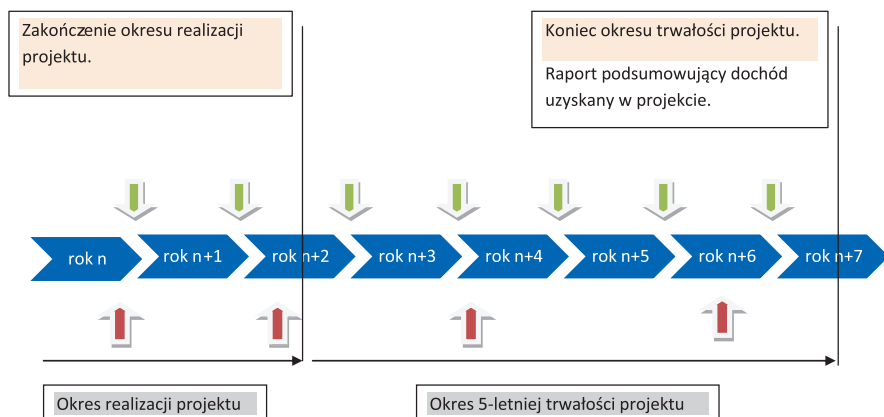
Zakończenie okresu realizacji projektu.

Koniec okresu trwałości projektu.

Raport podsumowujący dochód uzyskany w projekcie.

rok n

rok n+1

rok n+2

rok n+3

rok n+4

rok n+5

rok n+6

rok n+7

Okres realizacji projektu

Okres 5-letniej trwałości projektu